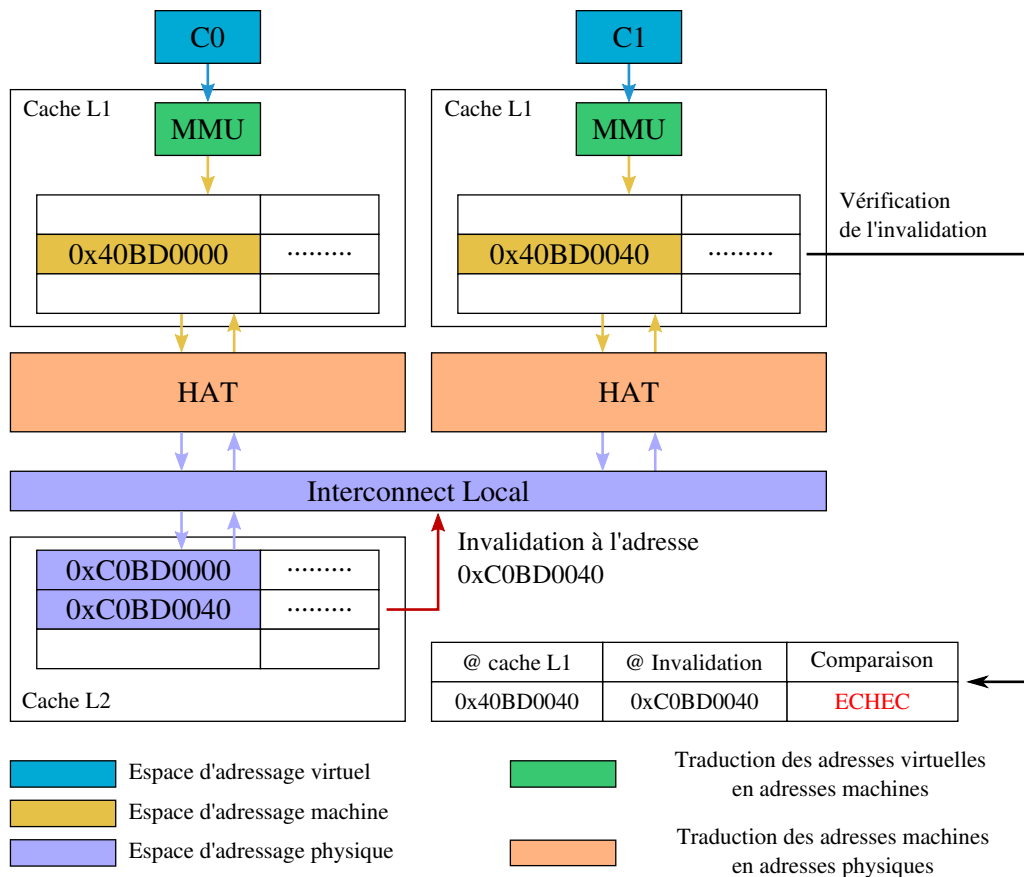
C0

C1

Cache L1

MMU

| | |
|---|---|
| 0x40BD0000 | ········ |
| | |

Cache L1

MMU

| | |
|---|---|
| 0x40BD0040 | ········ |
| | |

Vérification de l'invalidation

HAT

HAT

Interconnect Local

| | |
|---|---|
| 0xC0BD0000 | ········ |
| 0xC0BD0040 | ········ |
| | |

Cache L2

Invalidation à l'adresse 0xC0BD0040

| @ cache L1 | @ Invalidation | Comparaison |
|---|---|---|
| 0x40BD0040 | 0xC0BD0040 | ECHEC |

Espace d'adressage virtuel

Espace d'adressage machine

Espace d'adressage physique

Traduction des adresses virtuelles en adresses machines

Traduction des adresses machines en adresses physiques